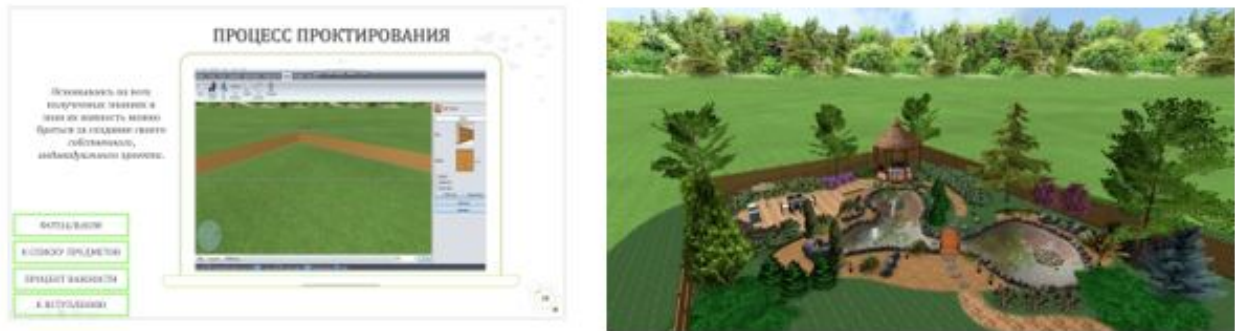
ПРОЦЕСС ПРОКТИРОВАНИЯ

Основываясь на всех полученных знаниях и зная их важность можно браться за создание своего собственного, индивидуального проекта.

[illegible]

К СПИСКУ ПРЕДМЕТОВ

ПРОЦЕНТ ВАЖНОСТИ

К ВСТУПЛЕНИЮ